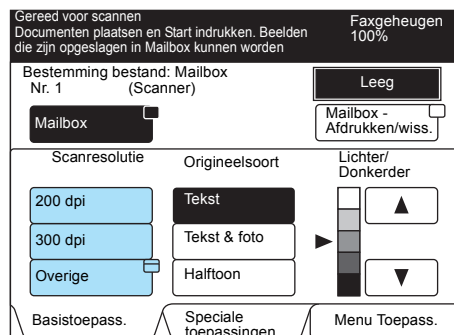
Gereed voor scannen
Documenten plaatsen en Start indrukken. Beelden die zijn opgeslagen in Mailbox kunnen worden

Faxgeheugen
100%

Bestemming bestand: Mailbox
Nr. 1 (Scanner)

Leeg

Mailbox

Mailbox - Afdrukken/wiss.

Scanresolutie

Origineelsoort

Lichter/ Donkerder

200 dpi

Tekst

▲

300 dpi

Tekst & foto

Overige

Halftoon

▼

Basistoepass.

Speciale toepassingen

Menu Toepass.